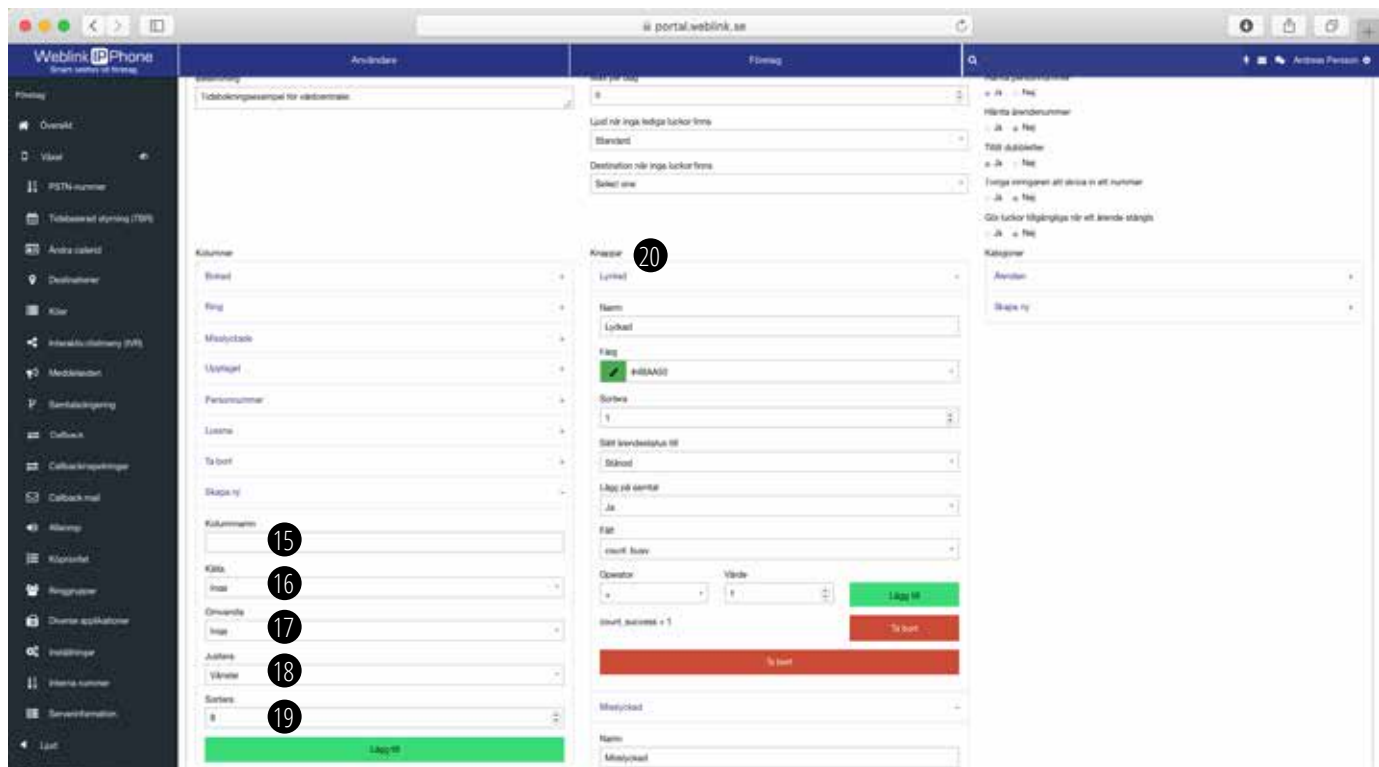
portal.weblink.se

Weblink IP Phone
Smart telefoni för företag

Användare
Företag
Andreas Persson

Företag
Översikt
Växel
PSTN-nummer
Tidsbaserad styrning (TBR)
Ändra callerid
Destinationer
Köer
Interaktiv röstmeny (IVR)
Meddelanden
Samtalsdirigering
Callback
Callbackinspelningar
Callback mail
Allarmp
Köprofilet
Ringgrupper
Diverse applikationer
Inställningar
Interna nummer
Serverinformation
Ljud

Beskrivning
Tidsbokningsexempel för vårdcentralen

Kolumner
Bokad
Ring
Misslyckade
Upptaget
Personnummer
Lösena
Ta bort
Skapa ny

Kolumnnamn
15
Källa
Inga
16
Omvandla
Inga
17
Justera
Vänster
18
Sortera
8
19
Lägg till

Slots per dag
0
Ljud när inga lediga luckor finns
Standard
Destination när inga luckor finns
Select one

Knappar
20
Lyckad
Namn
Lyckad
Färg
#48AA50
Sortera
1
Sätt ärendestatus till
Stängd
Lägg på samtal
Ja
Fält
count_busy
Operator
Värde
1
Lägg till
count_success = 1
Ta bort
Ta bort
Misslyckad
Namn
Misslyckad

Hämta personnummer
Ja Nej
Hämta ärendenummer
Ja Nej
Tillåt dubbletter
Ja Nej
Tvinga inringaren att skriva in ett nummer
Ja Nej
Gör luckor tillgängliga när ett ärende stängs
Ja Nej
Kategorier
Ärenden
Skapa ny